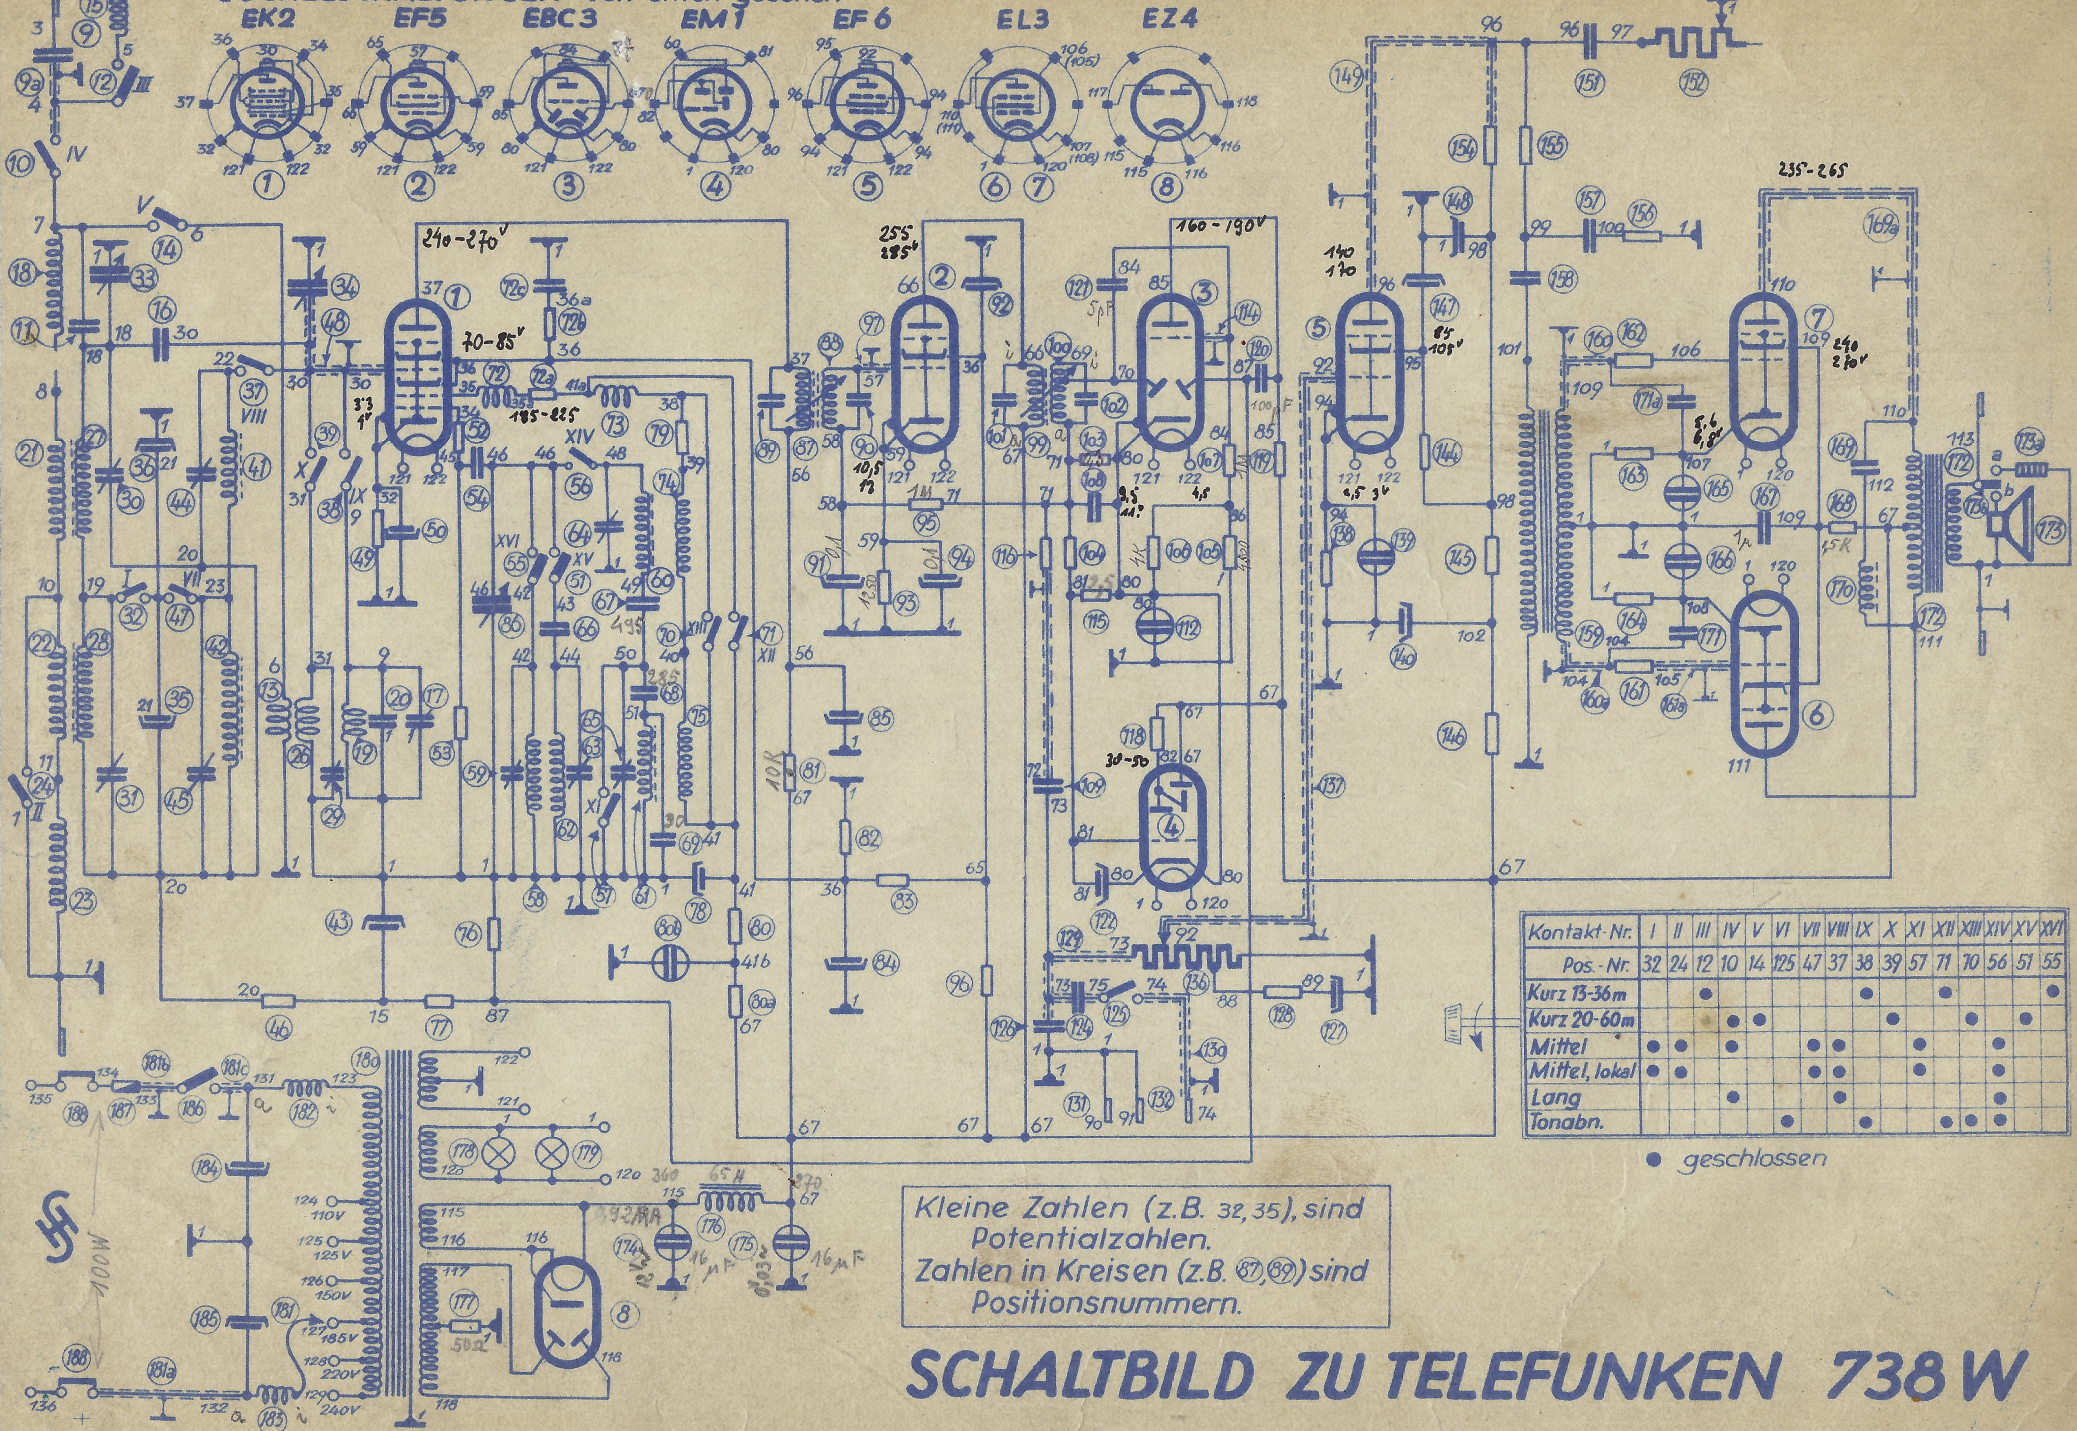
EK2 EF5 EBC3 EM1 EF6 EL3 EZ4

① ② ③ ④ ⑤ ⑥ ⑦ ⑧

240-270ᵛ
160-190ᵛ
255
285ᵛ
140
170
235-265
70-85ᵛ
185-225
8,5
10,5
2,5
4,5
30-50
240
270ᵛ

| Kontakt-Nr. | I | II | III | IV | V | VI | VII | VIII | IX | X | XI | XII | XIII | XIV | XV | XVI |
|---|---|---|---|---|---|---|---|---|---|---|---|---|---|---|---|---|
| Pos.-Nr. | 32 | 24 | 12 | 10 | 14 | 125 | 47 | 37 | 38 | 39 | 57 | 71 | 70 | 56 | 51 | 55 |
| Kurz 13-36m | | | ● | | | | | | ● | | | ● | | | | ● |
| Kurz 20-60m | | | ● | | ● | | | | | ● | | ● | | ● | | |
| Mittel | ● | ● | | ● | ● | | ● | ● | | | | | ● | ● | | |
| Mittel, lokal | ● | ● | | | | | ● | ● | | | | | ● | ● | | |
| Lang | | | | ● | | | | ● | ● | | ● | | | ● | | |
| Tonabn. | | | | | | ● | | | ● | | | ● | | ● | | |

● geschlossen

Kleine Zahlen (z.B. 32, 35), sind Potentialzahlen.
Zahlen in Kreisen (z.B. ⑧⑦, ⑧⑨) sind Positionsnummern.

110V 125V 150V 185V 220V 240V
100W
16 μF 16 μF 65 H

SCHALTBILD ZU TELEFUNKEN 738W